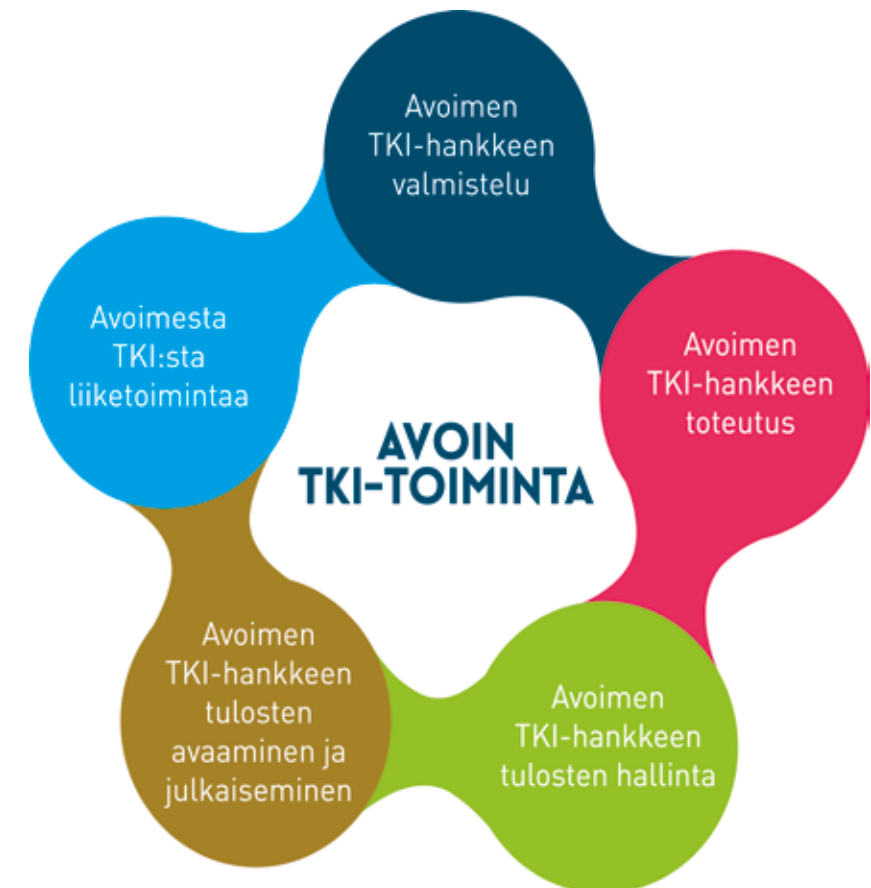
Avoimen TKI-hankkeen valmistelu

Avoimen TKI-hankkeen toteutus

Avoimen TKI-hankkeen tulosten hallinta

Avoimen TKI-hankkeen tulosten avaaminen ja julkaiseminen

Avoimesta TKI:sta liiketoimintaa

AVOIN TKI-TOIMINTA